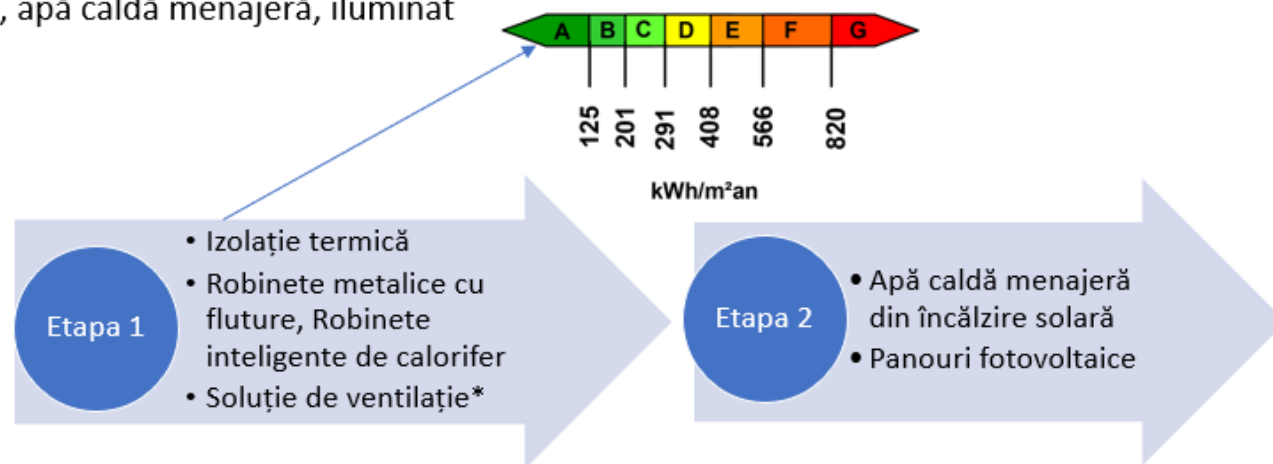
, apă caldă menajeră, iluminat

| A | B | C | D | E | F | G |
|---|---|---|---|---|---|---|

125
201
291
408
566
820

kWh/m²an

Etapa 1

• Izolație termică
• Robinete metalice cu fluture, Robinete inteligente de calorifer
• Soluție de ventilație*

Etapa 2

• Apă caldă menajeră din încălzire solară
• Panouri fotovoltaice